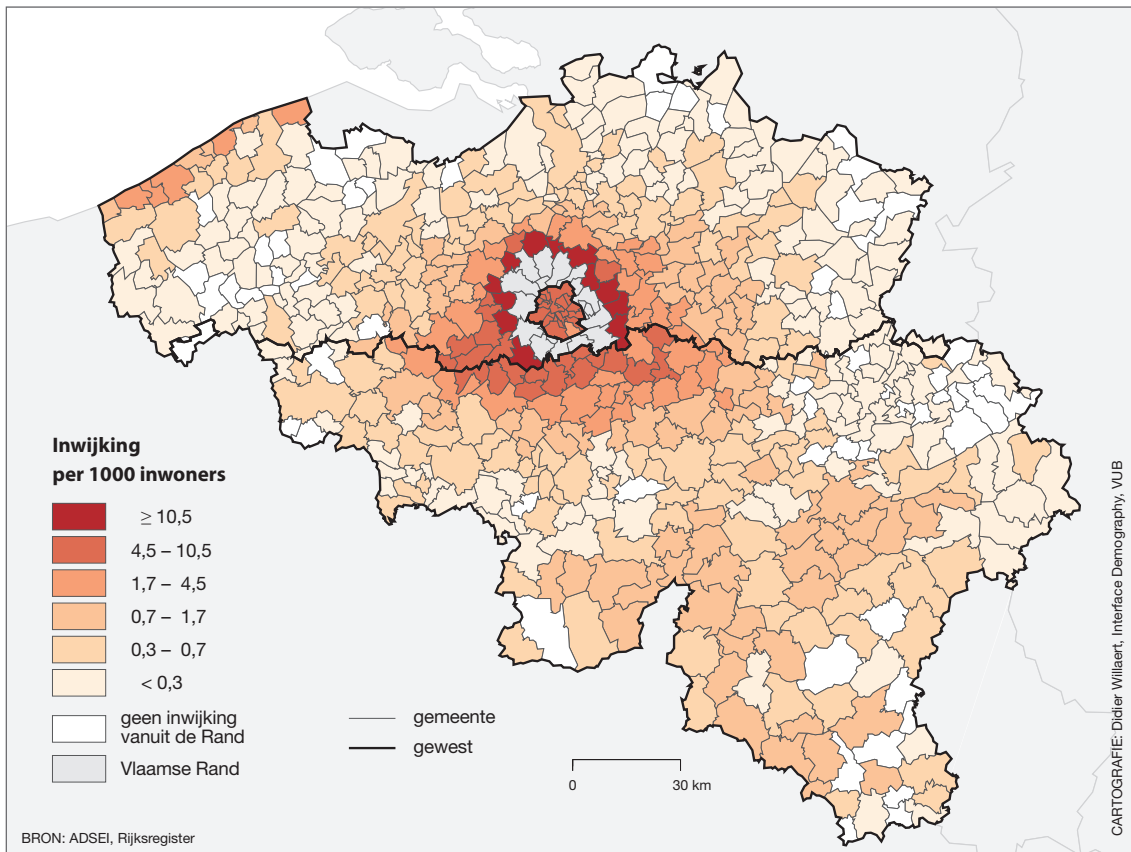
Inwijking per 1000 inwoners

$\geq 10,5$

4,5 – 10,5

1,7 – 4,5

0,7 – 1,7

0,3 – 0,7

< 0,3

geen inwijking vanuit de Rand

Vlaamse Rand

gemeente

gewest

0

30 km

CARTOGRAFIE: Didier Willaert, Interface Demography, VUB

BRON: ADSEI, Rijksregister